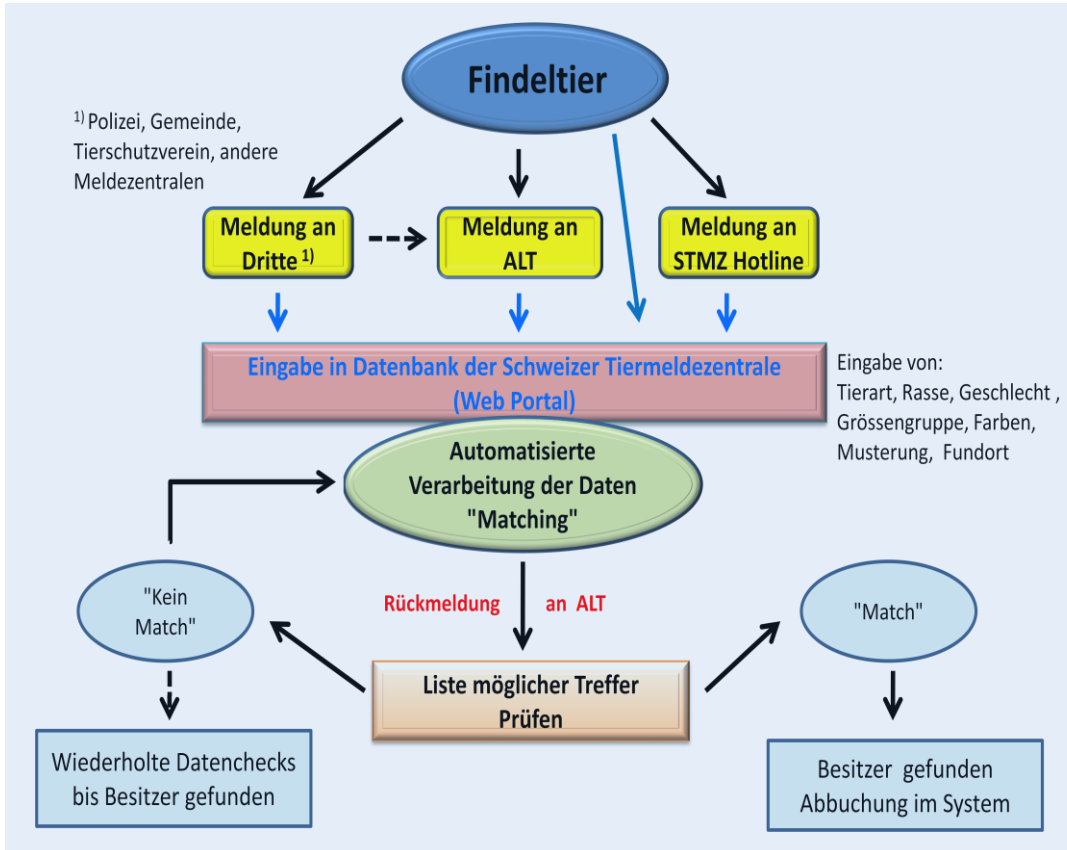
Findeltier

$^{1)}$ Polizei, Gemeinde, Tierschutzverein, andere Meldezentralen

Meldung an Dritte $^{1)}$

Meldung an ALT

Meldung an STMZ Hotline

Eingabe in Datenbank der Schweizer Tiermeldezentrale (Web Portal)

Eingabe von: Tierart, Rasse, Geschlecht , Grössengruppe, Farben, Musterung, Fundort

Automatisierte Verarbeitung der Daten "Matching"

Rückmeldung an ALT

"Kein Match"

"Match"

Liste möglicher Treffer Prüfen

Wiederholte Datenchecks bis Besitzer gefunden

Besitzer gefunden Abbuchung im System